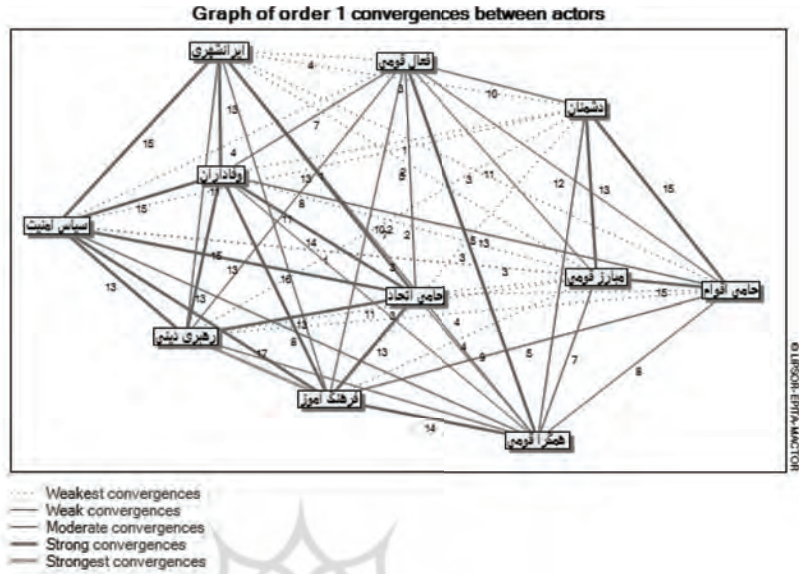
Graph of order 1 convergences between actors

ایرانشهری
فعال قومی
دشمنان
وفاداران
سیاس امنیت
حامی اقوام
مبارز قومی
حامی اتحاد
رهبری دینی
فرهنگ آموز
همگرا قومی

4
10
15
15
7
4
13
12
13
15
15
11
8
11
14
16
13
13
13
16
17
8
13
11
2
3
5
13
3
3
15
4
4
9
5
7
8
14

©LIPSOR-EPITA-MACTOR

Weakest convergences
Weak convergences
Moderate convergences
Strong convergences
Strongest convergences